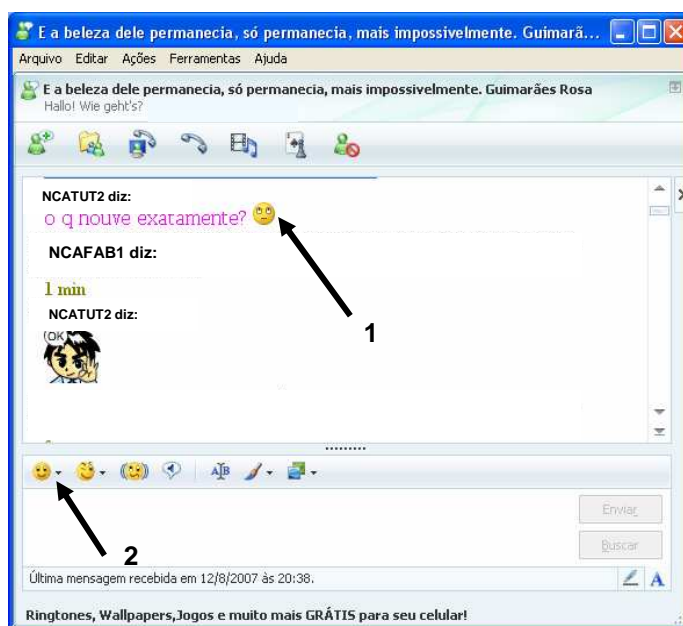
E a beleza dele permanecia, só permanecia, mais impossivelmente. Guimarã...

Arquivo Editar Ações Ferramentas Ajuda

E a beleza dele permanecia, só permanecia, mais impossivelmente. Guimarães Rosa
Hallo! Wie geht's?

NCATUT2 diz:
o q houve exatamente?

NCAFAB1 diz:
1 min

NCATUT2 diz:
OK

1

2

Enviar

Buscar

Última mensagem recebida em 12/8/2007 às 20:38.

Ringtones, Wallpapers,Jogos e muito mais GRÁTIS para seu celular!